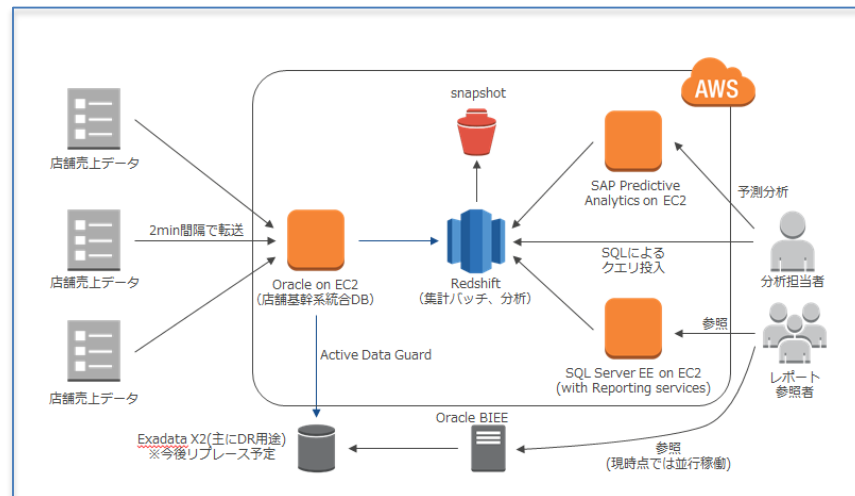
AWS

店舗売上データ

店舗売上データ

店舗売上データ

2min間隔で転送

snapshot

Oracle on EC2
(店舗基幹系統合DB)

Redshift
(集計バッチ、分析)

SAP Predictive Analytics on EC2

予測分析

SQLによる
クエリ投入

分析担当者

参照

SQL Server EE on EC2
(with Reporting services)

レポート
参照者

Active Data Guard

Oracle BIEE

Exadata X2(主にDR用途)
※今後リプレース予定

参照
(現時点では並行稼働)